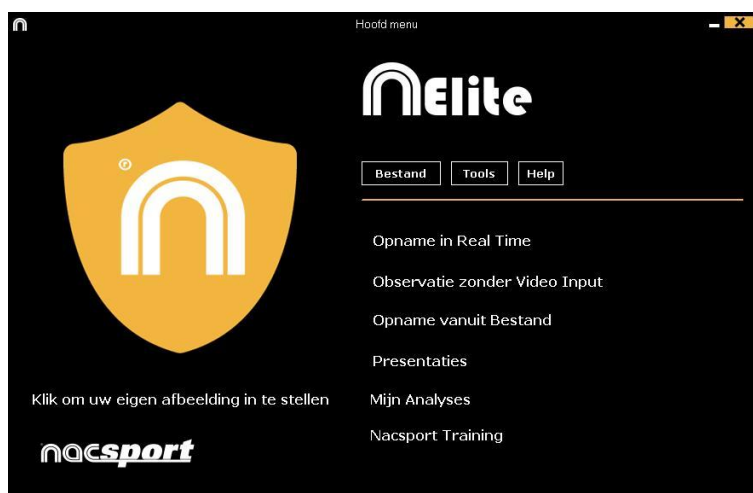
Hoofd menu

Elite

Bestand
Tools
Help

Opname in Real Time
Observatie zonder Video Input
Opname vanuit Bestand
Presentaties
Mijn Analyses
Nacsport Training

Klik om uw eigen afbeelding in te stellen

nacsport